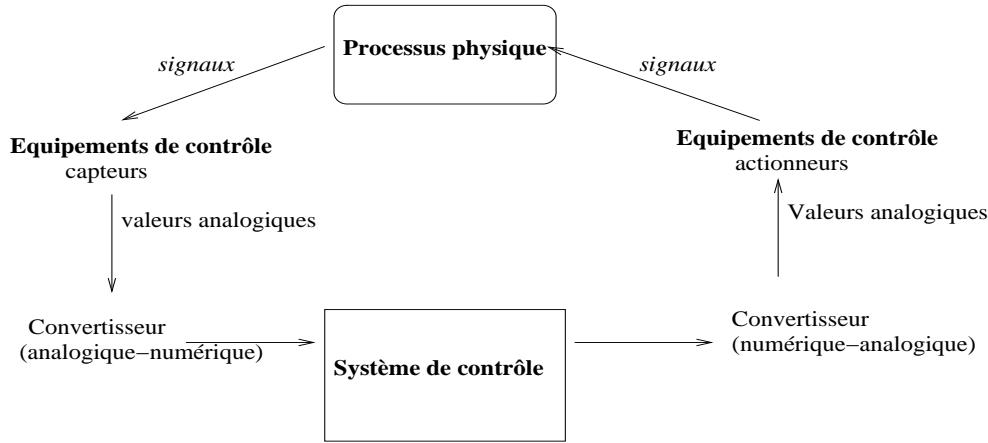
Processus physique

signaux

signaux

Equipements de contrôle
capteurs

Equipements de contrôle
actionneurs

valeurs analogiques

Valeurs analogiques

Convertisseur
(analogique–numérique)

Système de contrôle

Convertisseur
(numérique–analogique)